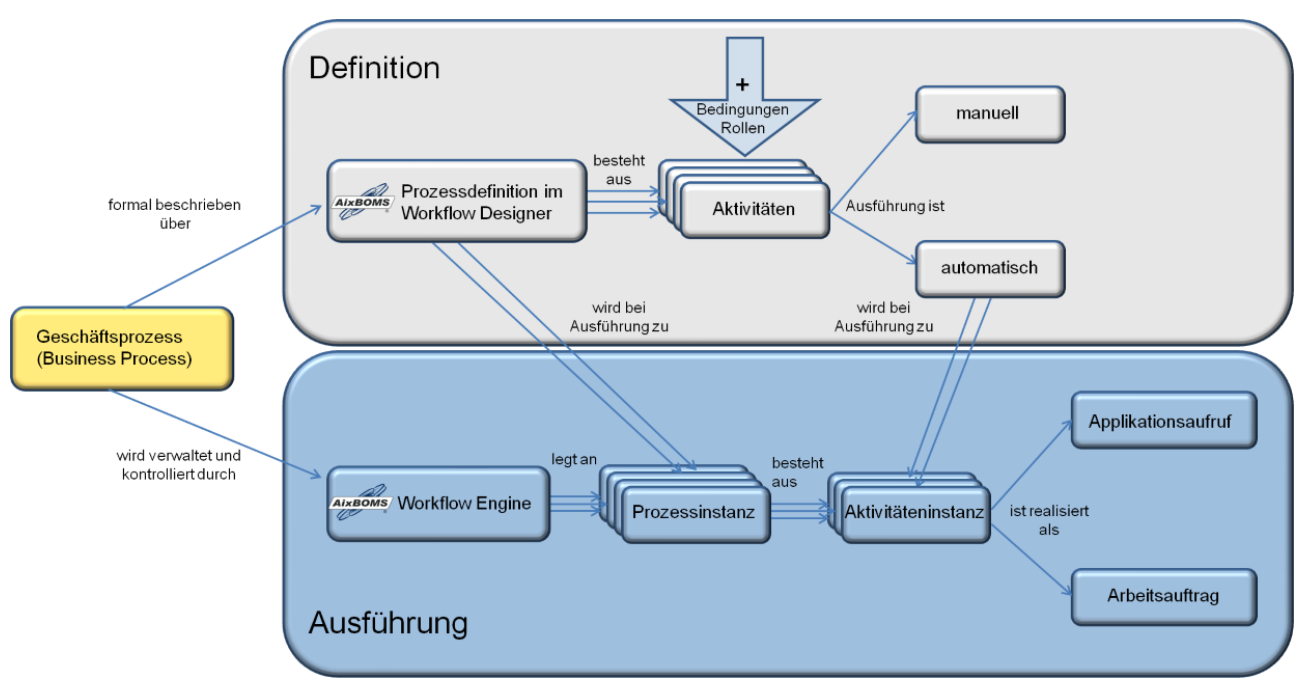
Definition

+
Bedingungen
Rollen

manuell

formal beschrieben über

AixBOMS Prozessdefinition im Workflow Designer

besteht aus

Aktivitäten

Ausführung ist

automatisch

Geschäftsprozess (Business Process)

wird bei Ausführung zu

wird bei Ausführung zu

Applikationsaufruf

wird verwaltet und kontrolliert durch

legt an

besteht aus

AixBOMS Workflow Engine

Prozessinstanz

Aktivitäteninstanz

ist realisiert als

Arbeitsauftrag

Ausführung